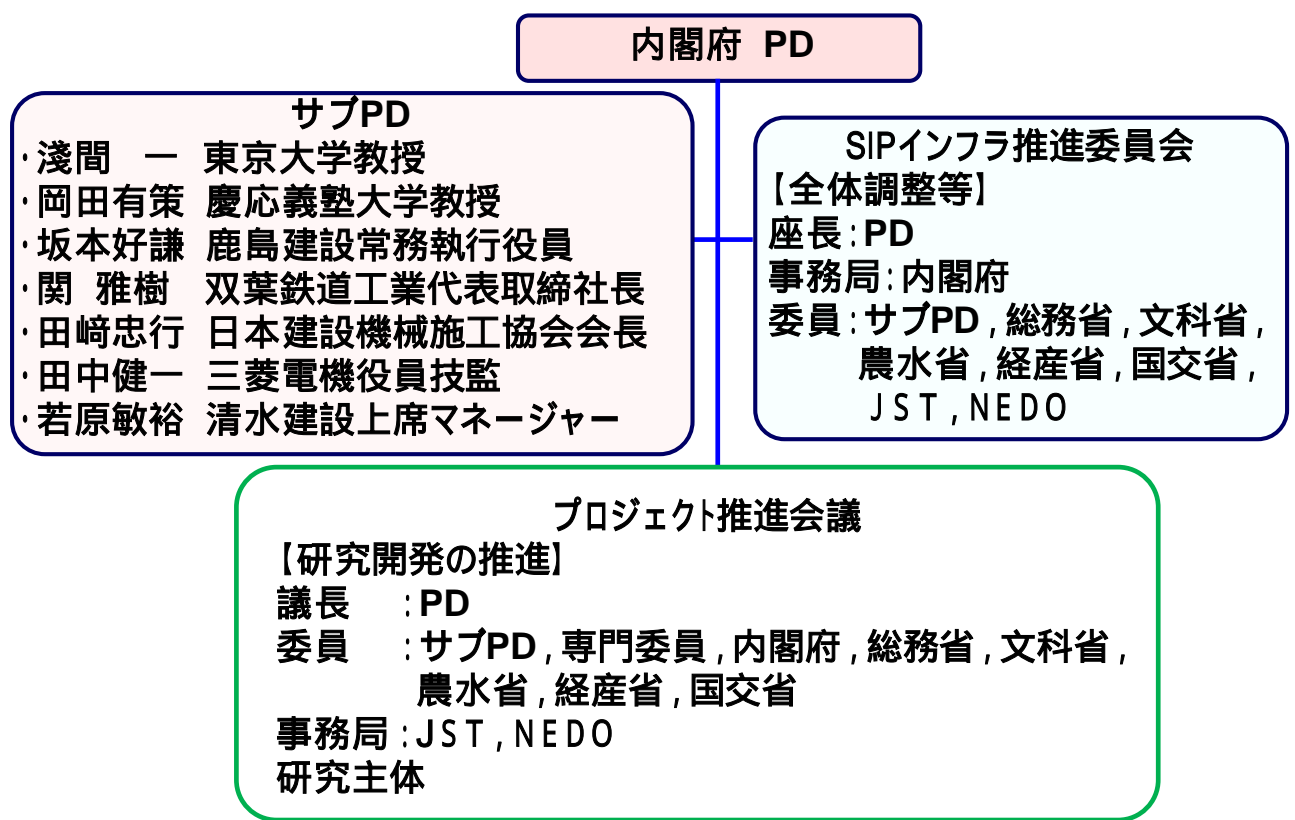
内閣府 PD

サブPD
・淺間 一 東京大学教授
・岡田有策 慶応義塾大学教授
・坂本好謙 鹿島建設常務執行役員
・関 雅樹 双葉鉄道工業代表取締社長
・田﨑忠行 日本建設機械施工協会会長
・田中健一 三菱電機役員技監
・若原敏裕 清水建設上席マネージャー

SIPインフラ推進委員会
【全体調整等】
座長：PD
事務局：内閣府
委員：サブPD，総務省，文科省，農水省，経産省，国交省，JST，NEDO

プロジェクト推進会議
【研究開発の推進】
議長 ：PD
委員 ：サブPD，専門委員，内閣府，総務省，文科省，農水省，経産省，国交省
事務局：JST，NEDO
研究主体